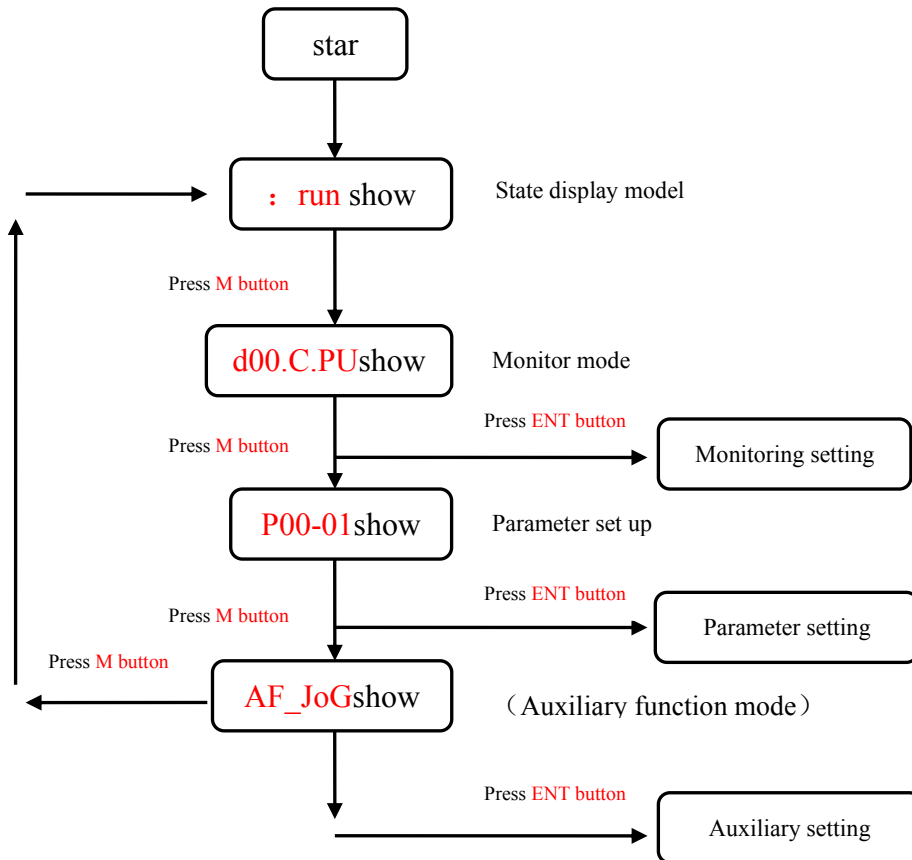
star

：run show

State display model

Press M button

d00.C.PUshow

Monitor mode

Press ENT button

Press M button

Monitoring setting

P00-01show

Parameter set up

Press ENT button

Press M button

Parameter setting

Press M button

AF_JoGshow

（Auxiliary function mode）

Press ENT button

Auxiliary setting